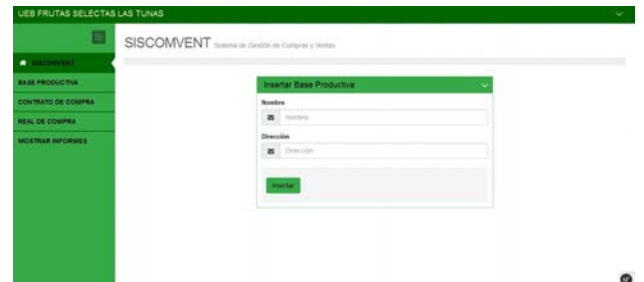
UEB FRUTAS SELECTAS LAS TUNAS

SISCOMVENT

BASE PRODUCTIVA

CONTRATO DE COMPRA

REAL DE COMPRA

MOSTRAR INFORMES

SISCOMVENT Sistema de Gestión de Compras y Ventas

Insertar Base Productiva

Nombre

Nombre

Dirección

Dirección

Insertar